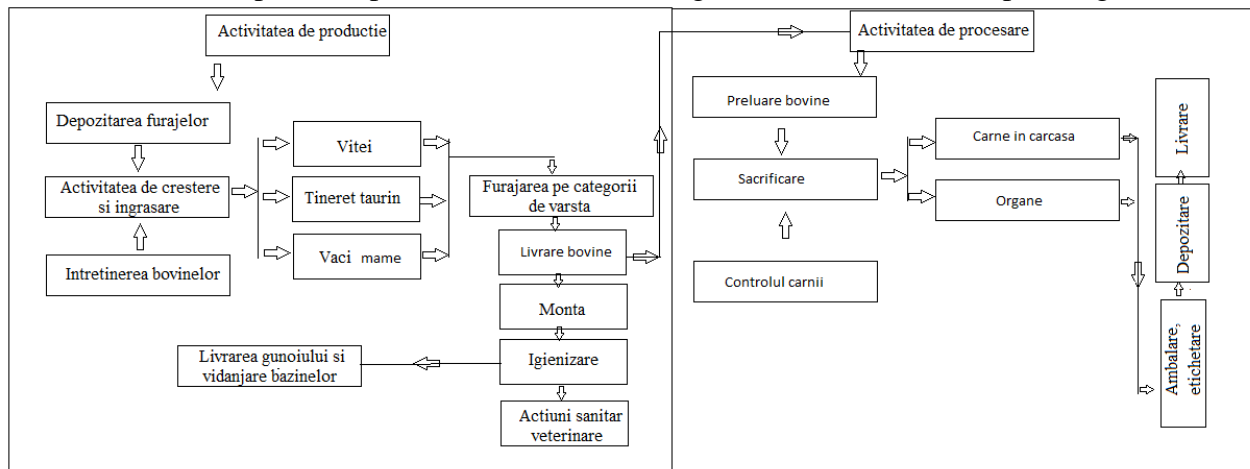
Activitatea de productie

Depozitarea furajelor

Activitatea de crestere si ingrasare

Intretinerea bovinelor

Vitei

Tineret taurin

Vaci mame

Furajarea pe categorii de varsta

Livrare bovine

Monta

Igienizare

Livrarea gunoiului si vidanjare bazinelor

Actiuni sanitar veterinare

Activitatea de procesare

Preluare bovine

Sacrificare

Controlul carnii

Carne in carcasa

Organe

Livrare

Depozitare

Ambalare, etichetare